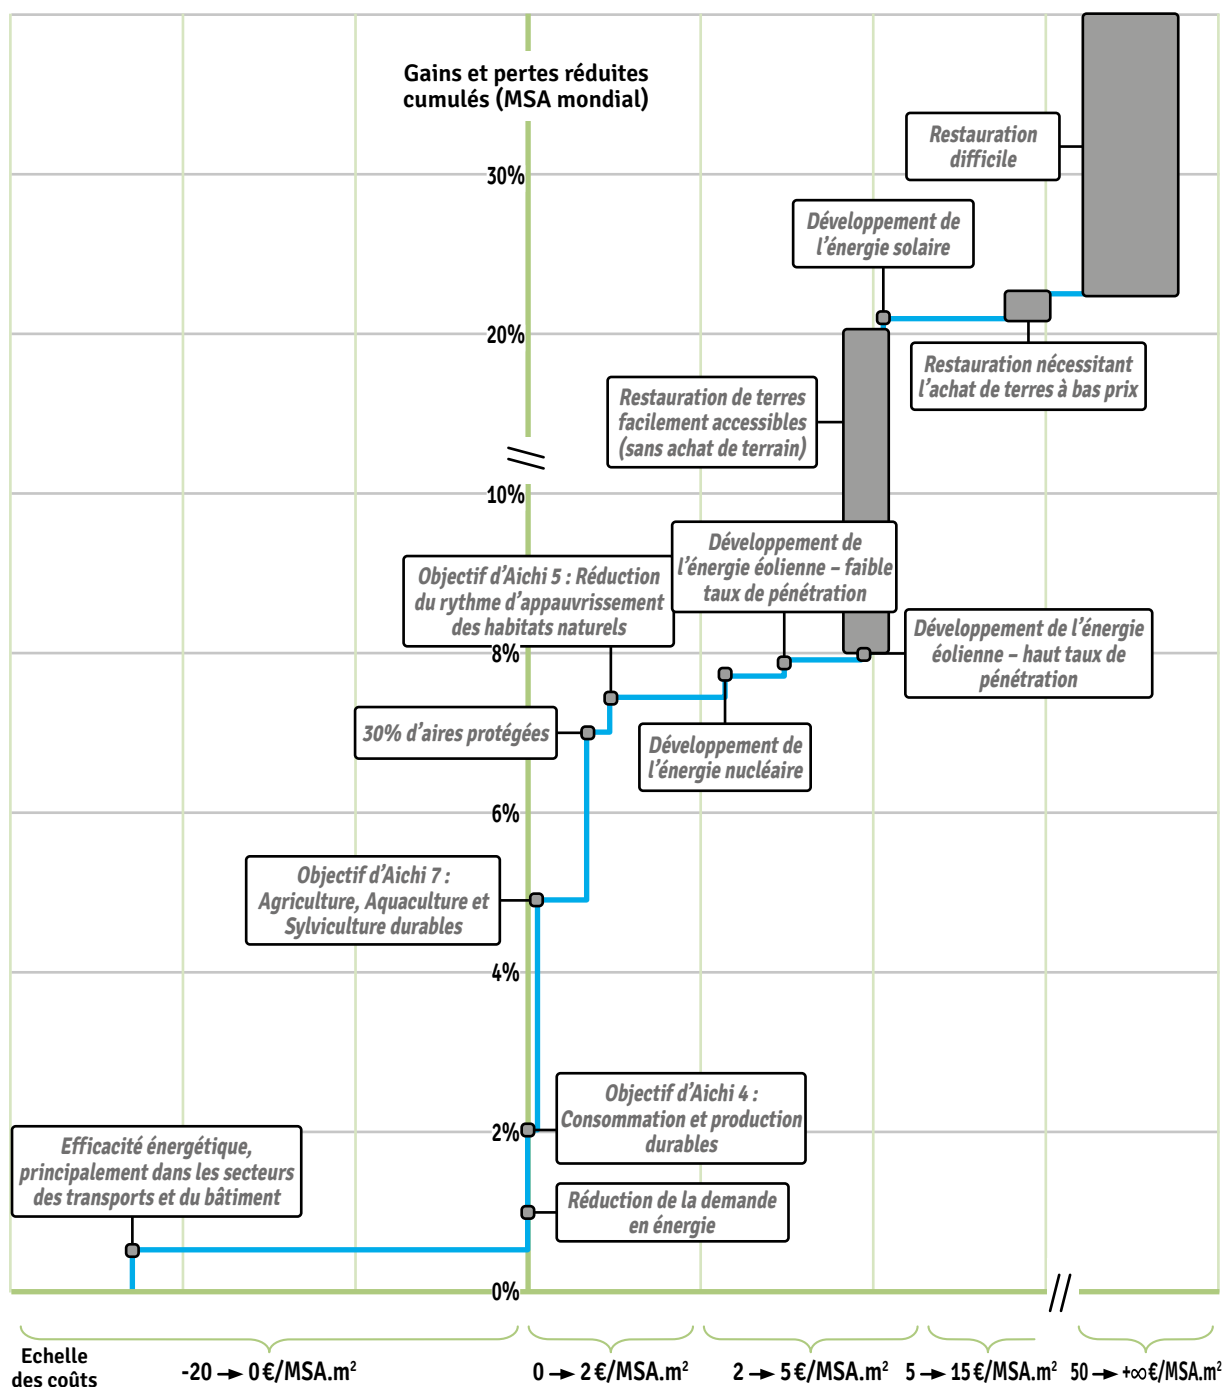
Gains et pertes réduites cumulés (MSA mondial)

30%

20%

10%

8%

6%

4%

2%

0%

Restauration difficile

Développement de l'énergie solaire

Restauration nécessitant l'achat de terres à bas prix

Restauration de terres facilement accessibles (sans achat de terrain)

Développement de l'énergie éolienne – faible taux de pénétration

Objectif d'Aichi 5 : Réduction du rythme d'appauvrissement des habitats naturels

Développement de l'énergie éolienne – haut taux de pénétration

30% d'aires protégées

Développement de l'énergie nucléaire

Objectif d'Aichi 7 : Agriculture, Aquaculture et Sylviculture durables

Objectif d'Aichi 4 : Consommation et production durables

Efficacité énergétique, principalement dans les secteurs des transports et du bâtiment

Réduction de la demande en énergie

Echelle des coûts

-20 → 0 €/MSA.m²

0 → 2 €/MSA.m²

2 → 5 €/MSA.m²

5 → 15 €/MSA.m²

50 → +∞ €/MSA.m²